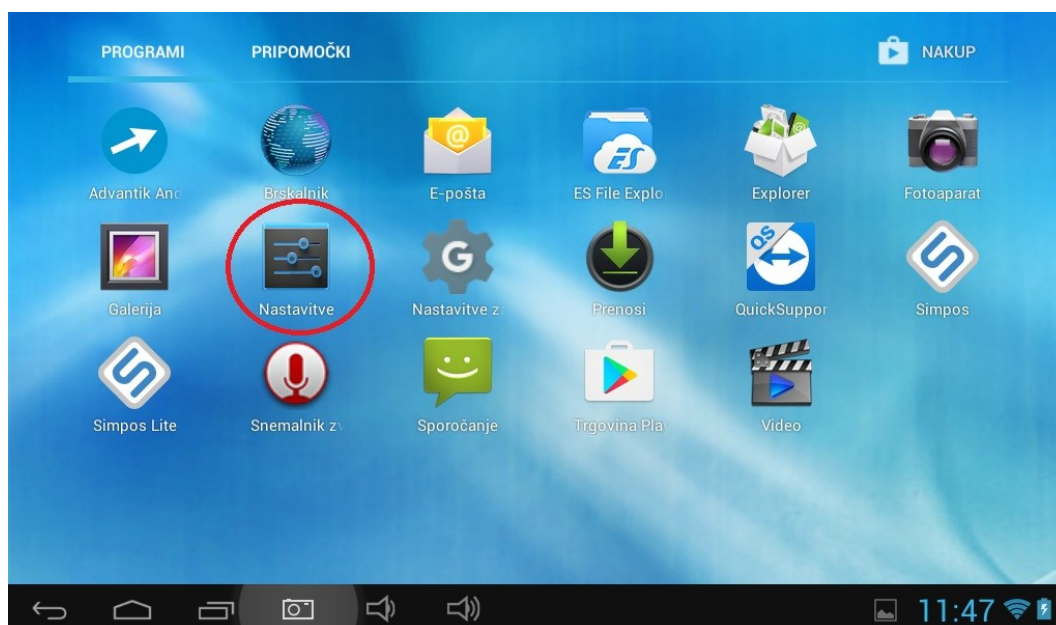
PROGRAMI PRIPOMOČKI NAKUP

Advantik Anc
Brskalnik
E-pošta
ES File Explo
Explorer
Fotoaparat

Galerija
Nastavitve
Nastavitve z
Prenosi
QuickSuppor
Simpos

Simpos Lite
Snemalnik zv
Sporočanje
Trgovina Play
Video

11:47